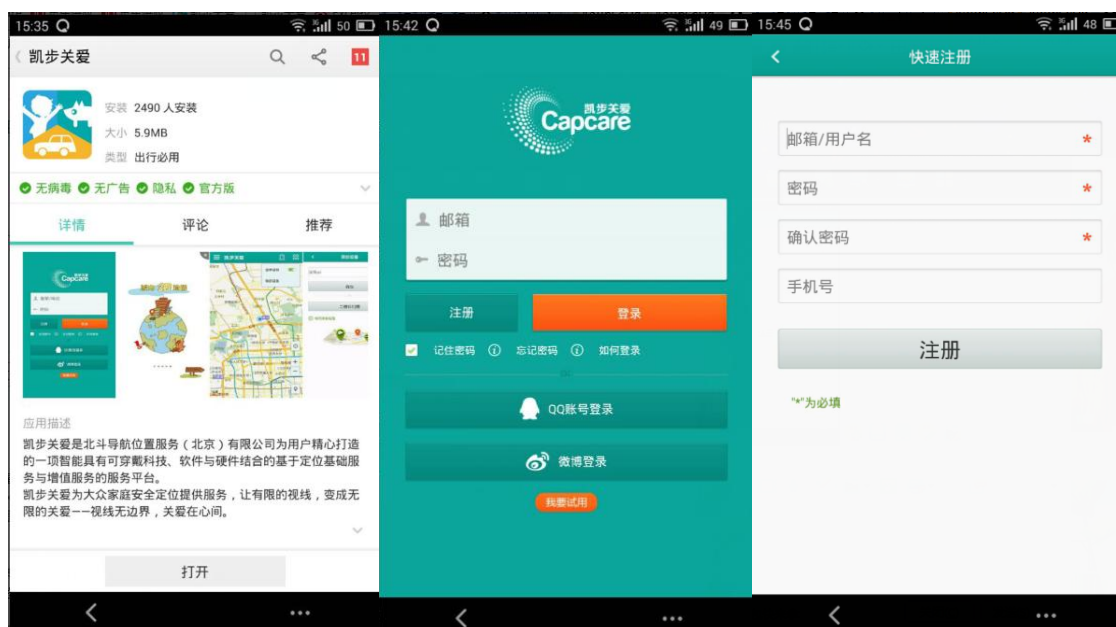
15:35 50

凯步关爱

11

安装 2490 人安装
大小 5.9MB
类型 出行必用

无病毒 无广告 隐私 官方版

详情 评论 推荐

应用描述
凯步关爱是北斗导航位置服务（北京）有限公司为用户精心打造的一项智能具有可穿戴科技、软件与硬件结合的基于定位基础服务与增值服务的服务平台。
凯步关爱为大众家庭安全定位提供服务，让有限的视线，变成无限的关爱——视线无边界，关爱在心间。

打开

15:42 49

凯步关爱 Capcare

邮箱
密码

注册 登录

记住密码 忘记密码 如何登录

QQ账号登录

微博登录

我要试用

15:45 48

快速注册

邮箱/用户名 *
密码 *
确认密码 *
手机号

注册

"*"为必填